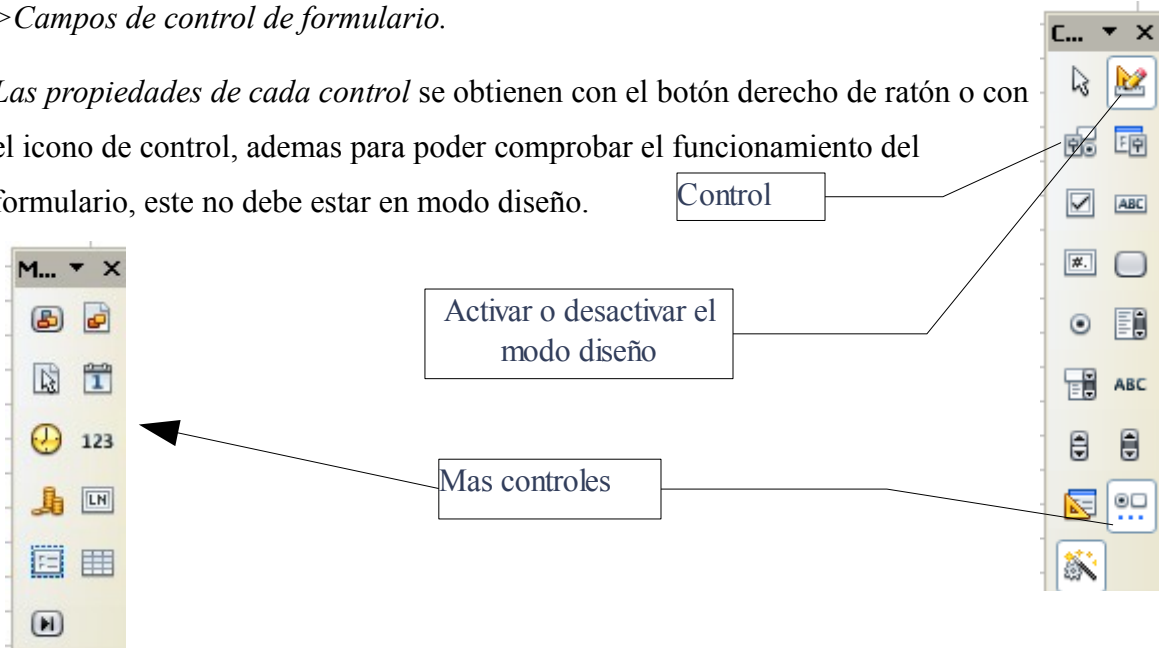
>Campos de control de formulario.

Las propiedades de cada control se obtienen con el botón derecho de ratón o con el icono de control, ademas para poder comprobar el funcionamiento del formulario, este no debe estar en modo diseño.

C... ▾ ×

ABC

ABC

M... ▾ ×

123

LN

Control

Activar o desactivar el modo diseño

Mas controles